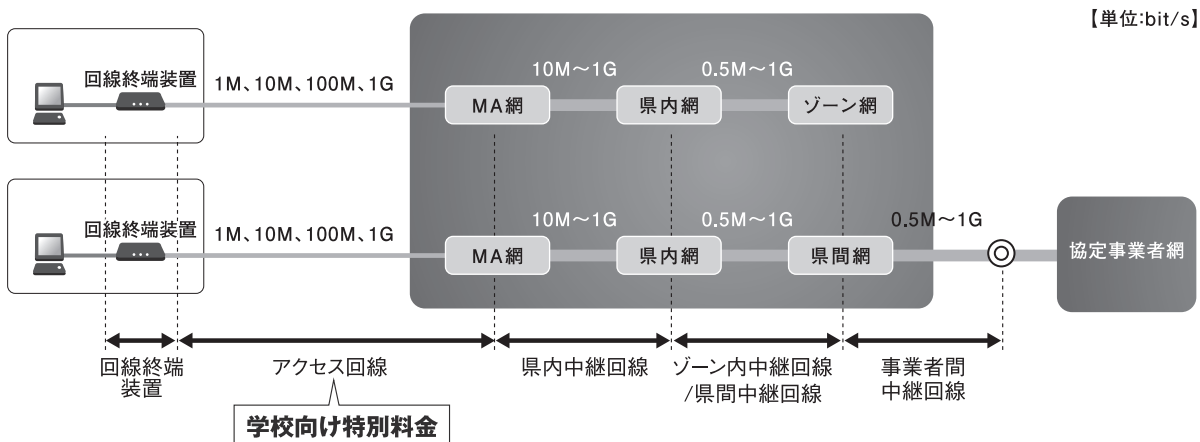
【単位:bit/s】

回線終端装置 1M、10M、100M、1G

10M～1G 0.5M～1G

MA網 県内網 ゾーン網

回線終端装置 1M、10M、100M、1G

10M～1G 0.5M～1G 0.5M～1G

MA網 県内網 県間網

協定事業者網

回線終端装置

アクセス回線

県内中継回線

ゾーン内中継回線 /県間中継回線

事業者間中継回線

学校向け特別料金